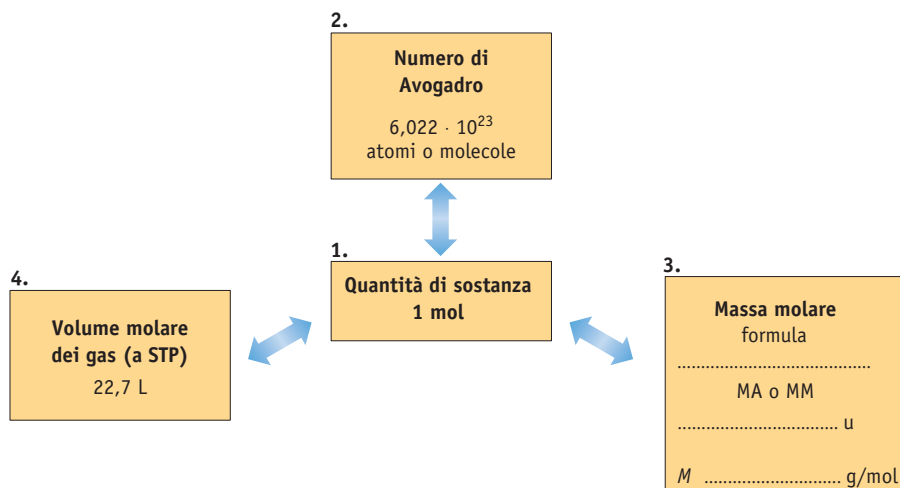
2.
**Numero di Avogadro**
$6,022 \cdot 10^{23}$
atomi o molecole

1.
**Quantità di sostanza 1 mol**

4.
**Volume molare dei gas (a STP)**
22,7 L

3.
**Massa molare**
formula
....................................
MA o MM
.................................... u
$M$ .............................. g/mol